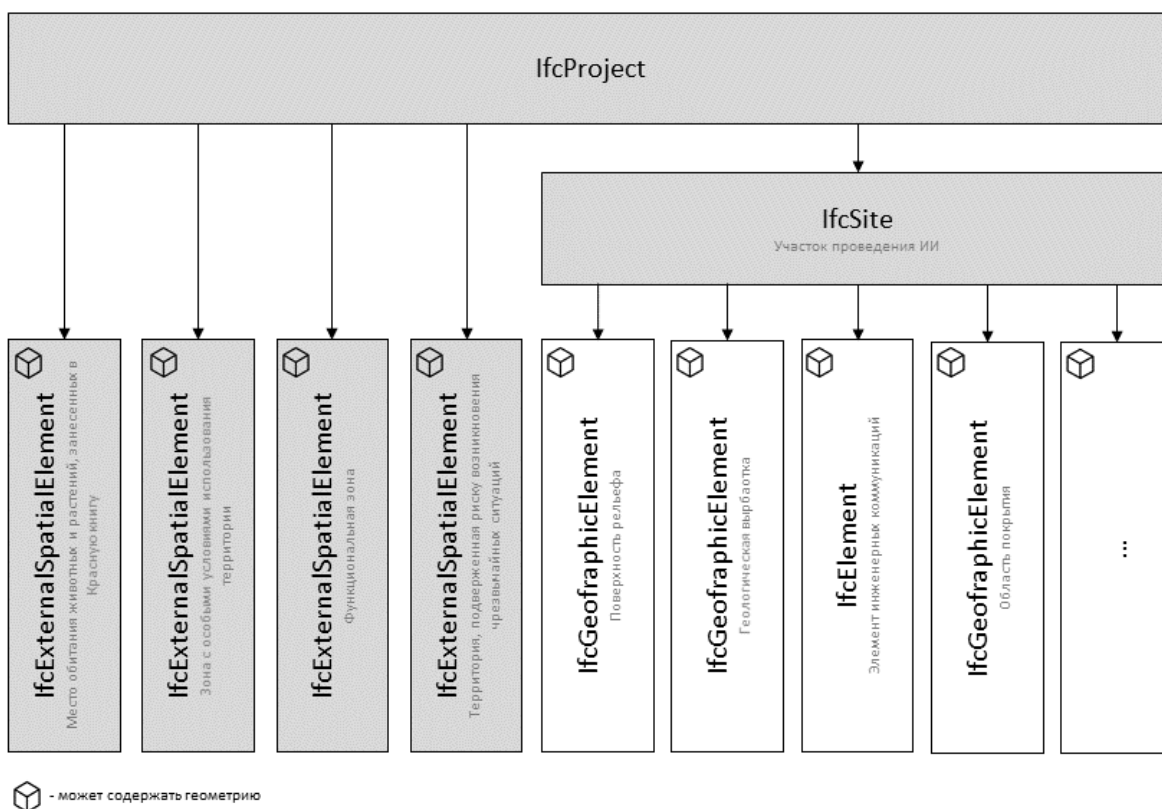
IfcProject

IfcSite
Участок проведения ИИ

IfcExternalSpatialElement
Место обитания животных и растений, занесенных в Красную книгу

IfcExternalSpatialElement
Зона с особыми условиями использования территории

IfcExternalSpatialElement
Функциональная зона

IfcExternalSpatialElement
Территория, подверженная риску возникновения чрезвычайных ситуаций

IfcGeofraphicElement
Поверхность рельефа

IfcGeofraphicElement
Геологическая выработка

IfcElement
Элемент инженерных коммуникаций

IfcGeofraphicElement
Область покрытия

...

- может содержать геометрию